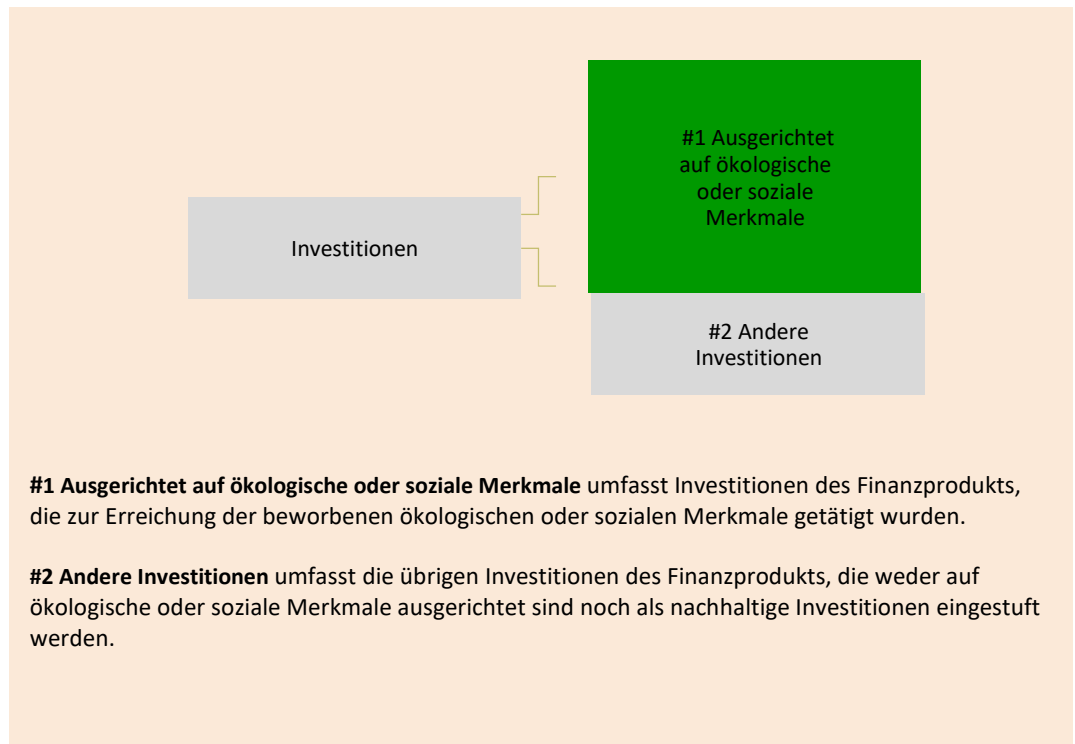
Investitionen

#1 Ausgerichtet auf ökologische oder soziale Merkmale

#2 Andere Investitionen

**#1 Ausgerichtet auf ökologische oder soziale Merkmale** umfasst Investitionen des Finanzprodukts, die zur Erreichung der beworbenen ökologischen oder sozialen Merkmale getätigt wurden.

**#2 Andere Investitionen** umfasst die übrigen Investitionen des Finanzprodukts, die weder auf ökologische oder soziale Merkmale ausgerichtet sind noch als nachhaltige Investitionen eingestuft werden.